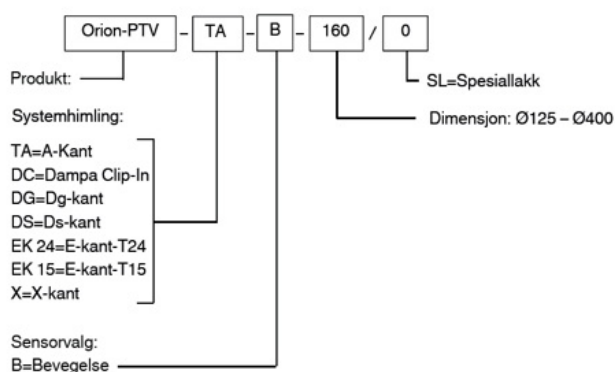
Orion-PTV - TA - B - 160 / 0

Produkt:

SL=Spesiallakk

Systemhimling:

Dimensjon: Ø125 – Ø400

TA=A-Kant
DC=Dampa Clip-In
DG=Dg-kant
DS=Ds-kant
EK 24=E-kant-T24
EK 15=E-kant-T15
X=X-kant

Sensorvalg:
B=Bevegelse